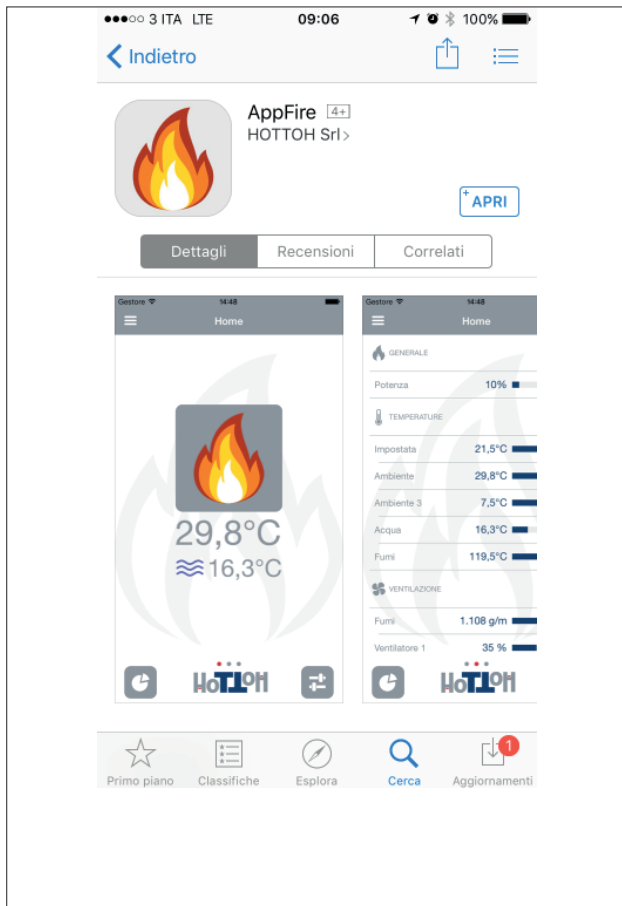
●●●○○ 3 ITA LTE 09:06 100%

Indietro

AppFire 4+
HOTTOH Srl>

APRI

Dettagli | Recensioni | Correlati

Gestore 14:48
Home

29,8°C
16,3°C

HoTTOH

Gestore 14:48
Home

GENERALE
Potenza 10%

TEMPERATURE
Impostata 21,5°C
Ambiente 29,8°C
Ambiente 3 7,5°C
Acqua 16,3°C
Fumi 119,5°C

VENTILAZIONE
Fumi 1.108 g/m
Ventilatore 1 35 %

HoTTOH

Primo piano | Classifiche | Esplora | Cerca | 1 Aggiornamenti